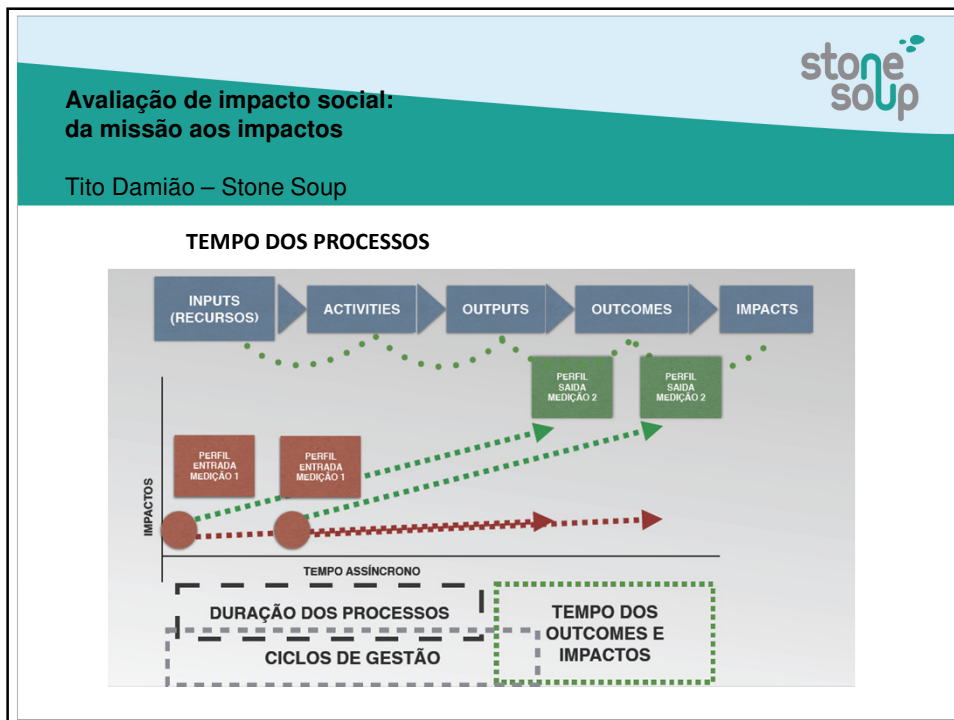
Avaliação de impacto social: da missão aos impactos

Tito Damião – Stone Soup

stone soup

TEMPO DOS PROCESSOS

INPUTS (RECURSOS)

ACTIVITIES

OUTPUTS

OUTCOMES

IMPACTS

PERFIL SAIDA MEDIÇÃO 2

PERFIL SAIDA MEDIÇÃO 2

PERFIL ENTRADA MEDIÇÃO 1

PERFIL ENTRADA MEDIÇÃO 1

IMPACTOS

TEMPO ASSÍNCRONO

DURAÇÃO DOS PROCESSOS

CICLOS DE GESTÃO

TEMPO DOS OUTCOMES E IMPACTOS